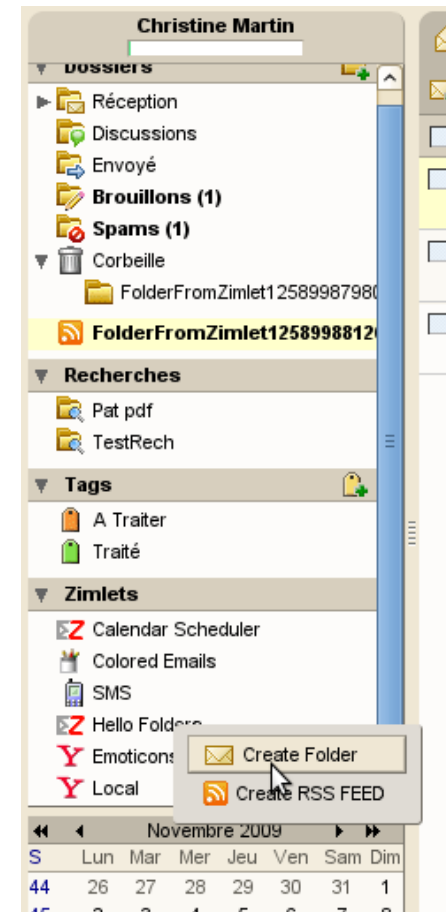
Christine Martin

Dossiers

Réception

Discussions

Envoyé

Brouillons (1)

Spams (1)

Corbeille

FolderFromZimlet1258998798

FolderFromZimlet125899881

Recherches

Pat pdf

TestRech

Tags

A Traiter

Traité

Zimlets

Calendar Scheduler

Colored Emails

SMS

Hello Folders

Emoticons

Local

Create Folder

Create RSS FEED

Novembre 2009

| S | Lun | Mar | Mer | Jeu | Ven | Sam | Dim |
|---|---|---|---|---|---|---|---|
| 44 | 26 | 27 | 28 | 29 | 30 | 31 | 1 |